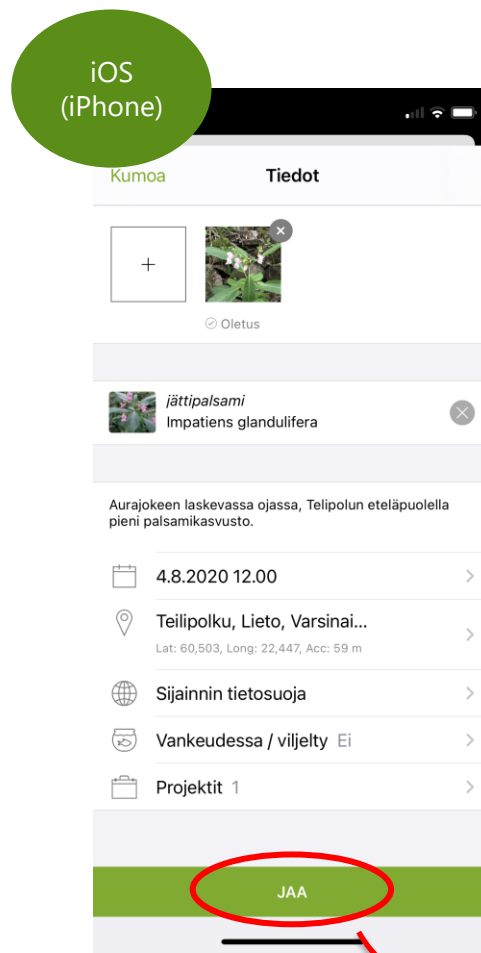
iOS
(iPhone)

Kumoa
Tiedot

+

Oletus

jättipalsami
Impatiens glandulifera

Aurajokeen laskevassa ojassa, Telipolun eteläpuolella pieni palsamikasvusto.

4.8.2020 12.00

Teilipolku, Lieto, Varsinai...
Lat: 60,503, Long: 22,447, Acc: 59 m

Sijainnin tietosuoja

Vankeudessa / viljelty Ei

Projektit 1

JAA